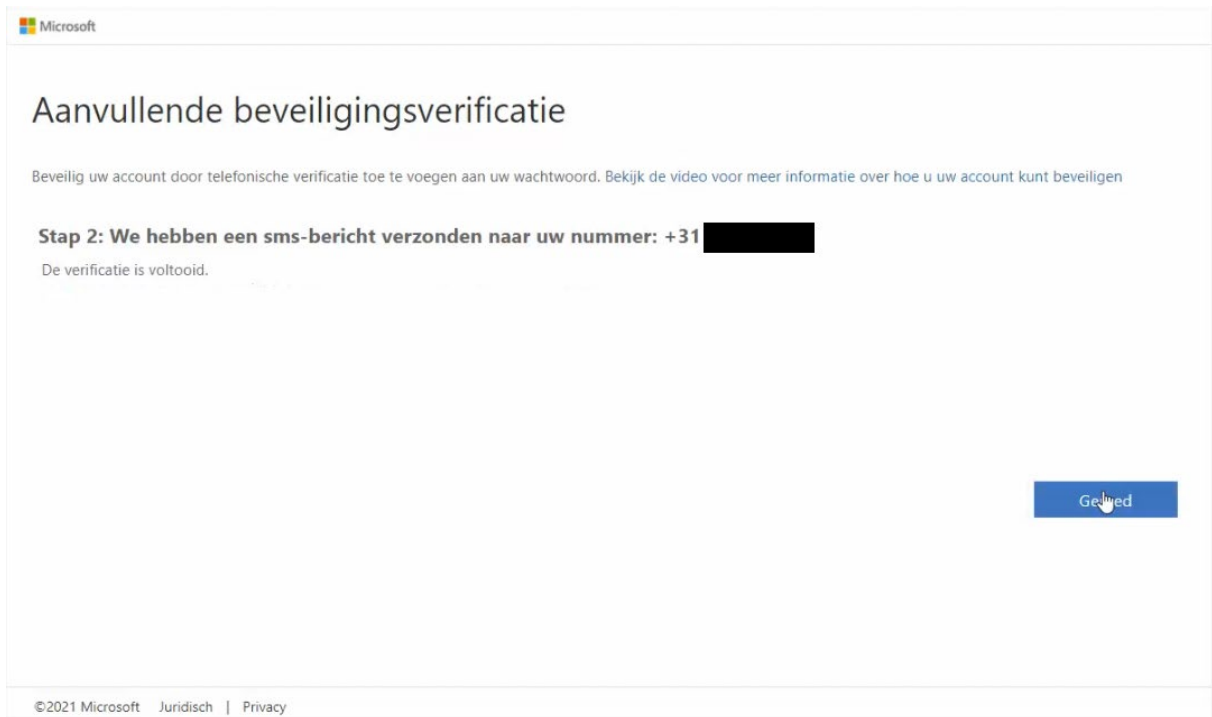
Microsoft

Aanvullende beveiligingsverificatie

Beveilig uw account door telefonische verificatie toe te voegen aan uw wachtwoord. Bekijk de video voor meer informatie over hoe u uw account kunt beveiligen

Stap 2: We hebben een sms-bericht verzonden naar uw nummer: +31 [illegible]

De verificatie is voltooid.

Ge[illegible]ed

©2021 Microsoft Juridisch | Privacy